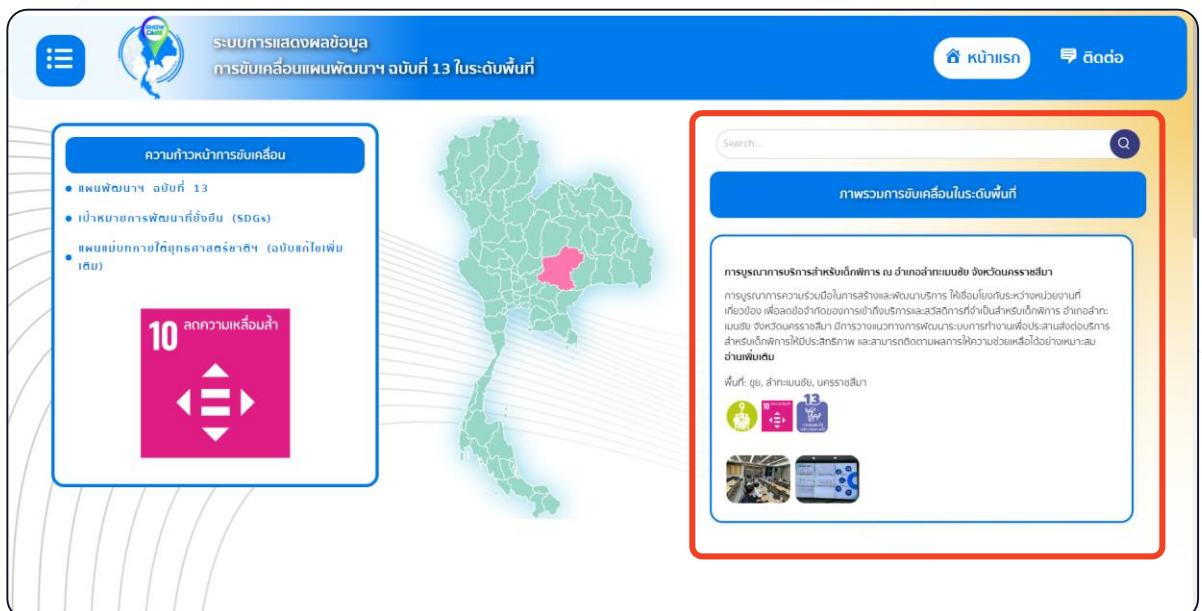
SHOW CASE

ระบบการแสดงผลข้อมูล
การขับเคลื่อนแผนพัฒนาฯ ฉบับที่ 13 ในระดับพื้นที่

หน้าแรก
ติดต่อ

ความก้าวหน้าการขับเคลื่อน

• แผนพัฒนาฯ ฉบับที่ 13
• เป้าหมายการพัฒนาที่ยั่งยืน (SDGs)
• แผนแม่บทภายใต้ยุทธศาสตร์ชาติฯ (ฉบับแก้ไขเพิ่มเติม)

10 ลดความเหลื่อมล้ำ

Search...

ภาพรวมการขับเคลื่อนในระดับพื้นที่

การบูรณาการบริการสำหรับเด็กพิการ ณ อำเภอลำทะเมนชัย จังหวัดนครราชสีมา

การบูรณาการความร่วมมือในการสร้างและพัฒนาบริการ ให้เชื่อมโยงกันระหว่างหน่วยงานที่เกี่ยวข้อง เพื่อลดข้อจำกัดของการเข้าถึงบริการและสวัสดิการที่จำเป็นสำหรับเด็กพิการ อำเภอลำทะเมนชัย จังหวัดนครราชสีมา มีการวางแนวทางการพัฒนาระบบการทำงานเพื่อประสานส่งต่อบริการสำหรับเด็กพิการให้มีประสิทธิภาพ และสามารถติดตามผลการให้ความช่วยเหลือได้อย่างเหมาะสม อ่านเพิ่มเติม

พื้นที่: ขุย, ลำทะเมนชัย, นครราชสีมา

10
13